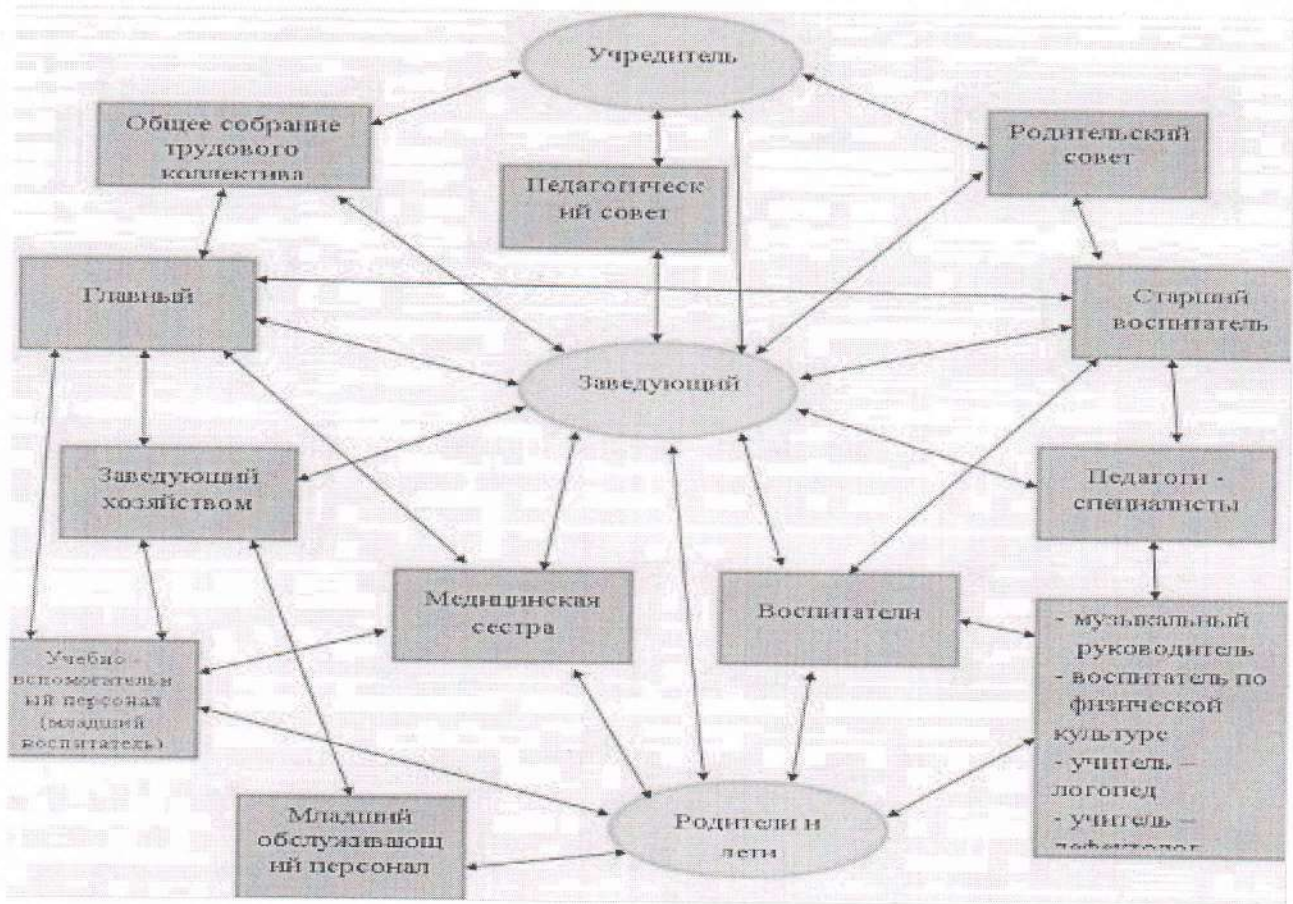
Учредитель

Общее собрание трудового коллектива

Педагогическ ий совет

Родительский совет

Главный

Старший воспитатель

Заведующий

Заведующий хозяйством

Педагоги - специалисты

Медицинская сестра

Воспитатели

- музыкальный руководитель
- воспитатель по физической культуре
- учитель – логопед
- учитель – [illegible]

Учебно - вспомогательный персонал (младший воспитатель)

Младший обслуживающ ий персонал

Родители и дети